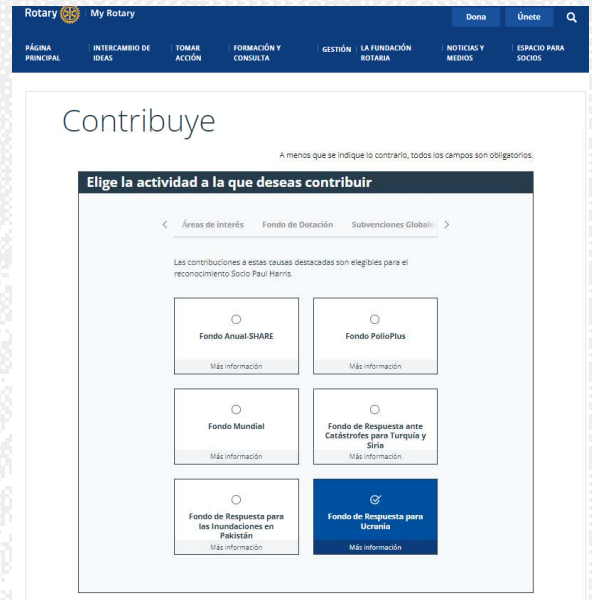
Rotary | My Rotary

Dona
Únete

PÁGINA PRINCIPAL
INTERCAMBIO DE IDEAS
TOMAR ACCIÓN
FORMACIÓN Y CONSULTA
GESTIÓN
LA FUNDACIÓN ROTARIA
NOTICIAS Y MEDIOS
ESPACIO PARA SOCIOS

Contribuye

A menos que se indique lo contrario, todos los campos son obligatorios.

Elige la actividad a la que deseas contribuir

Áreas de interés
Fondo de Dotación
Subvenciones Globale

Las contribuciones a estas causas destacadas son elegibles para el reconocimiento Socio Paul Harris.

Fondo Anual-SHARE
Más información

Fondo PolioPlus
Más información

Fondo Mundial
Más información

Fondo de Respuesta ante Catástrofes para Turquía y Siria
Más información

Fondo de Respuesta para las Inundaciones en Pakistán
Más información

Fondo de Respuesta para Ucrania
Más información